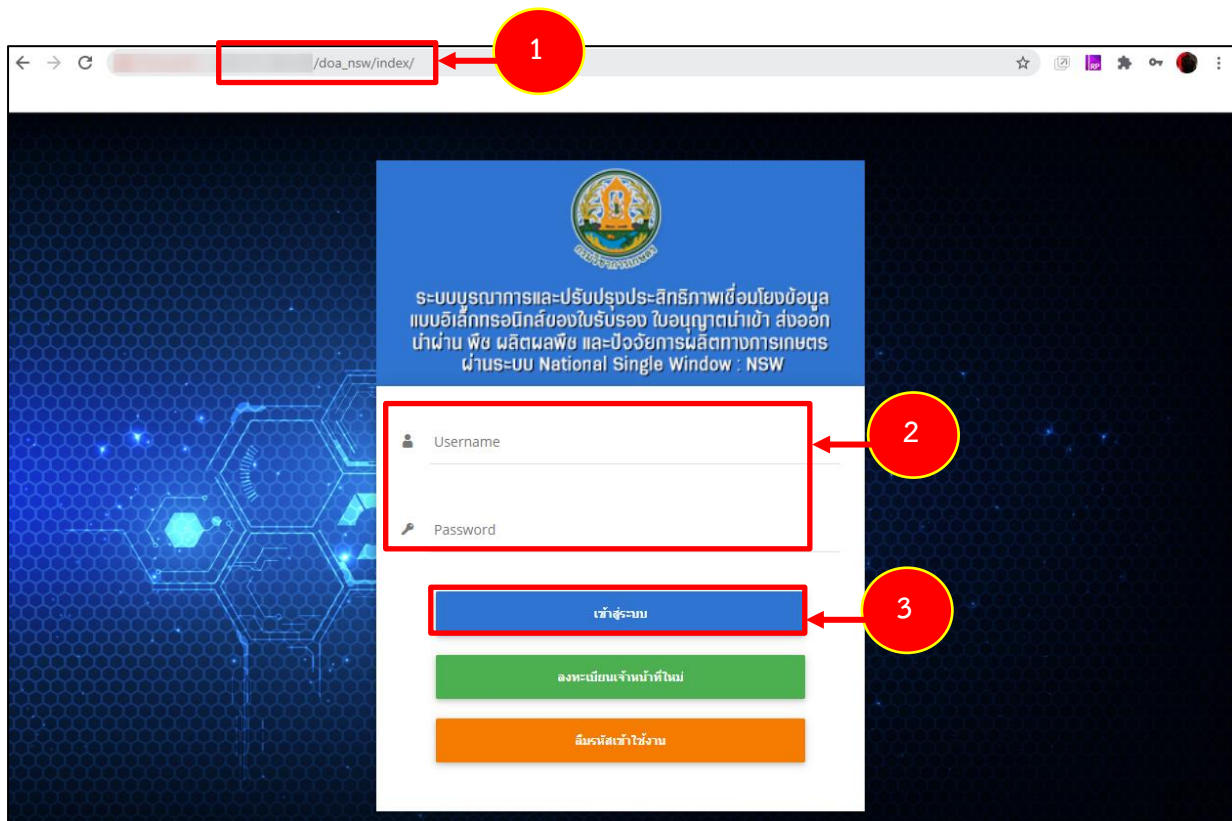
/doa_nsw/index/

1

กรมวิชาการเกษตร

ระบบบูรณาการและปรับปรุงประสิทธิภาพเชื่อมโยงข้อมูลแบบอิเล็กทรอนิกส์ของใบรับรอง ใบอนุญาตนำเข้า ส่งออก นำผ่าน พืช ผลิตผลพืช และปัจจัยการผลิตทางการเกษตร ผ่านระบบ National Single Window : NSW

Username

Password

2

เข้าสู่ระบบ

3

ลงทะเบียนเจ้าหน้าที่ใหม่

ลืมรหัสเข้าใช้งาน